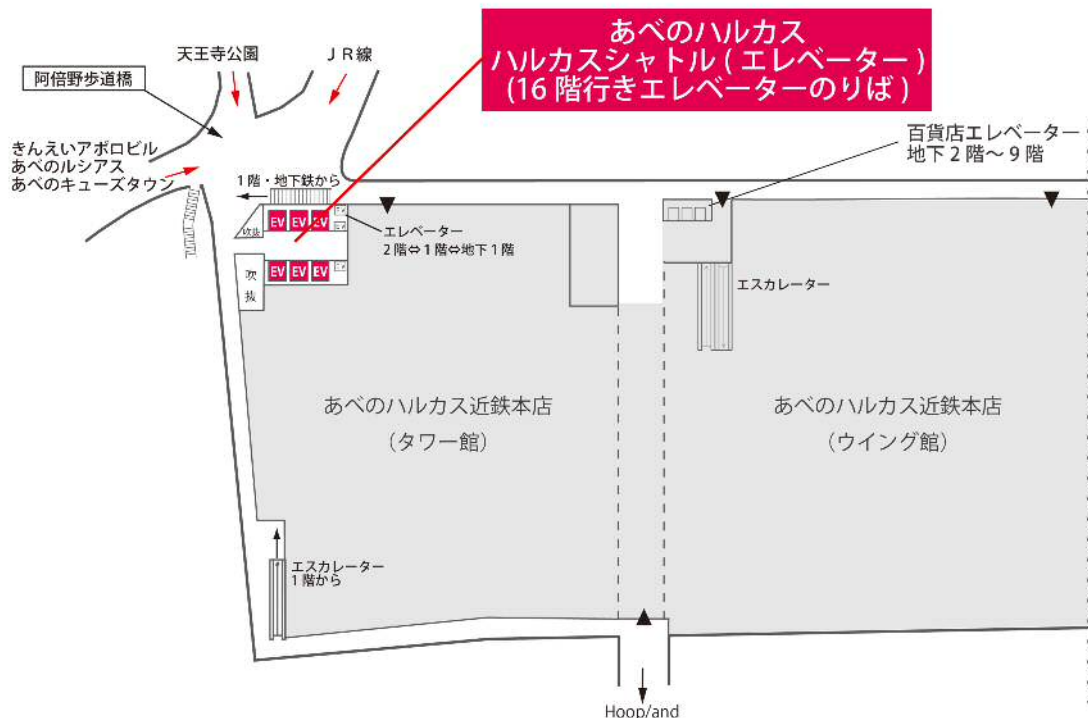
あべのハルカス
ハルカスシャトル ( エレベーター )
(16 階行きエレベーターのりば )

天王寺公園

ＪＲ線

阿倍野歩道橋

きんえいアポロビル
あべのルシアス
あべのキューズタウン

１階・地下鉄から

百貨店エレベーター
地下２階～９階

吹抜

EV EV EV

エレベーター
２階⇔１階⇔地下１階

吹
抜

EV EV EV

エスカレーター

あべのハルカス近鉄本店
（タワー館）

あべのハルカス近鉄本店
（ウイング館）

エスカレーター
１階から

Hoop/and